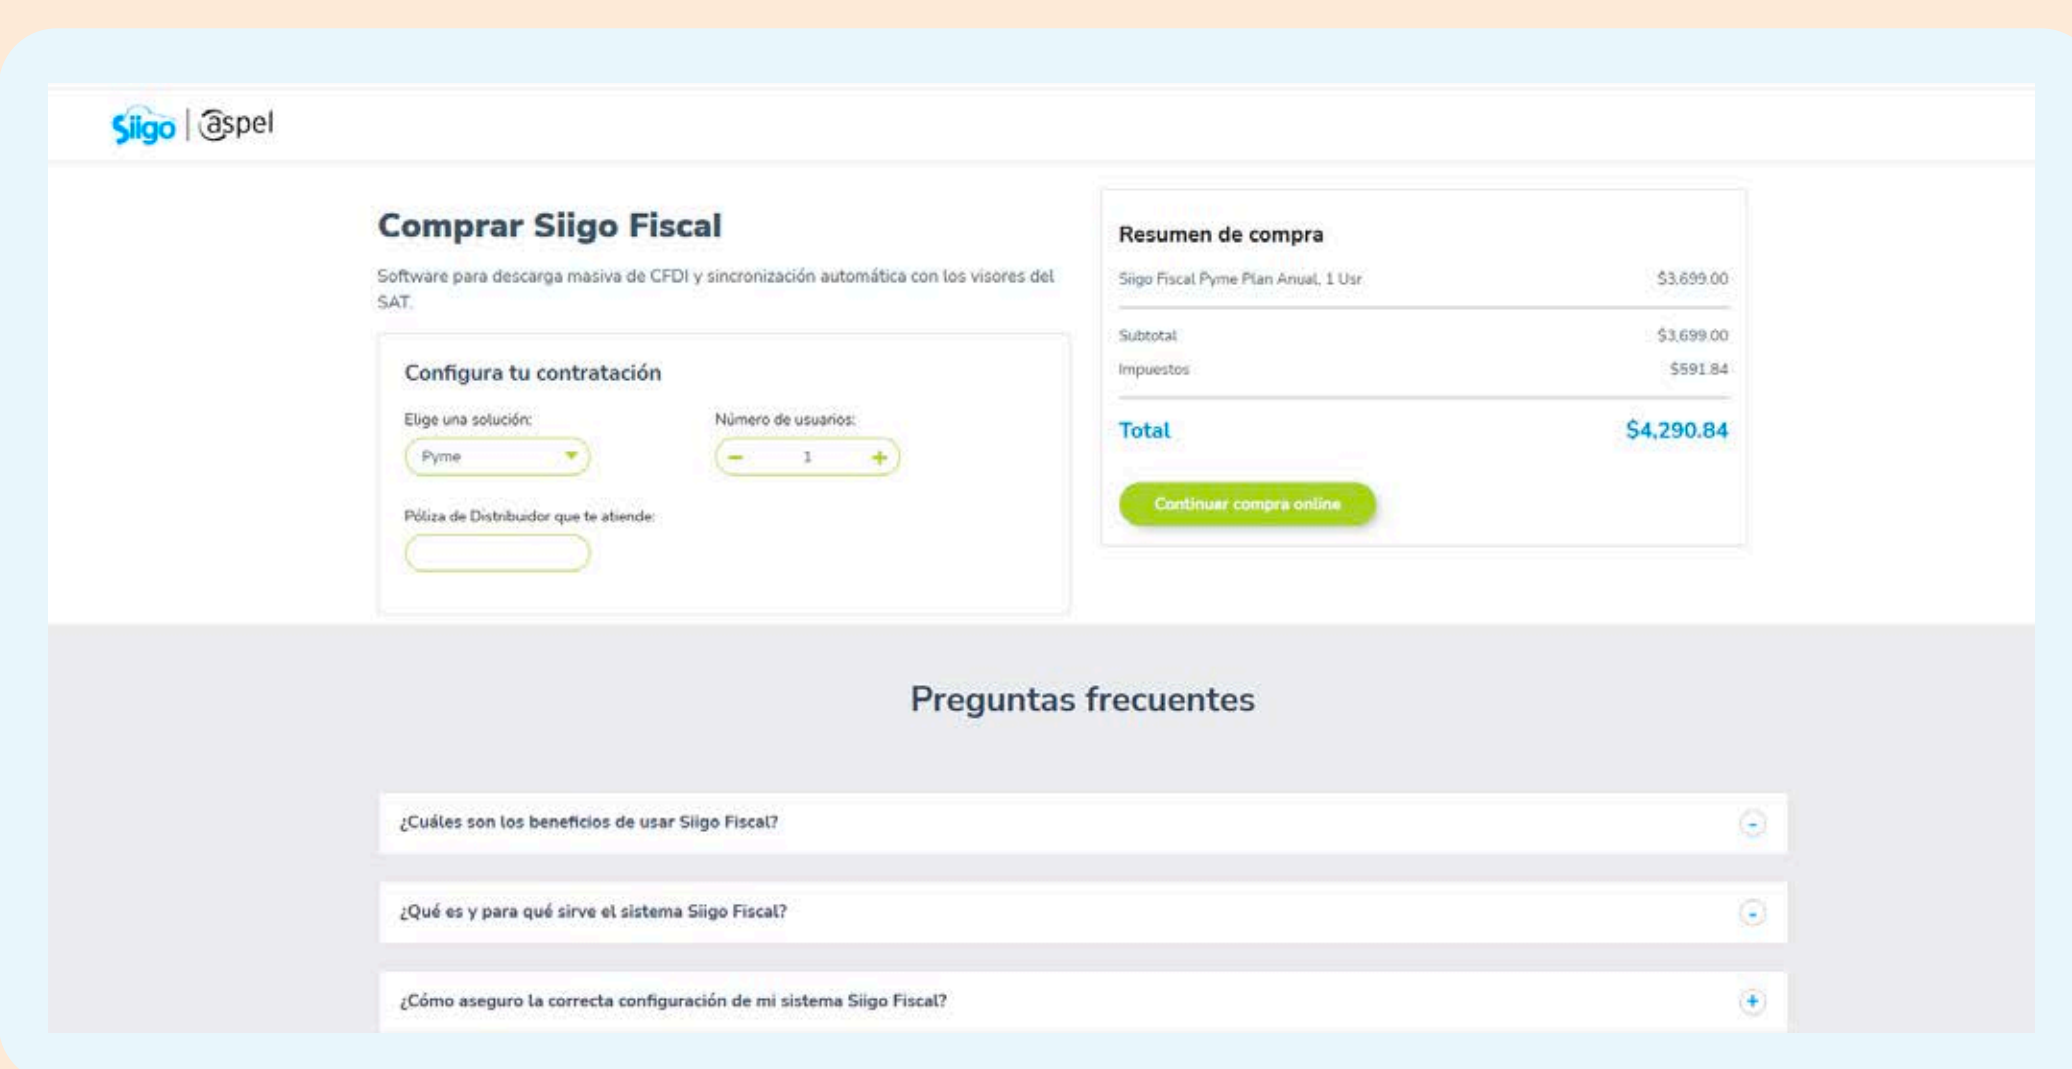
Siigo | aspel

Comprar Siigo Fiscal

Software para descarga masiva de CFDI y sincronización automática con los visores del SAT.

Configura tu contratación

Elige una solución:

Pyme

Número de usuarios:

− 1 +

Póliza de Distribuidor que te atiende:

Resumen de compra

| Siigo Fiscal Pyme Plan Anual, 1 Usr | $3,699.00 |
|---|---|
| Subtotal | $3,699.00 |
| Impuestos | $591.84 |
| Total | $4,290.84 |

Continuar compra online

Preguntas frecuentes

¿Cuáles son los beneficios de usar Siigo Fiscal? -

¿Qué es y para qué sirve el sistema Siigo Fiscal? -

¿Cómo aseguro la correcta configuración de mi sistema Siigo Fiscal? +